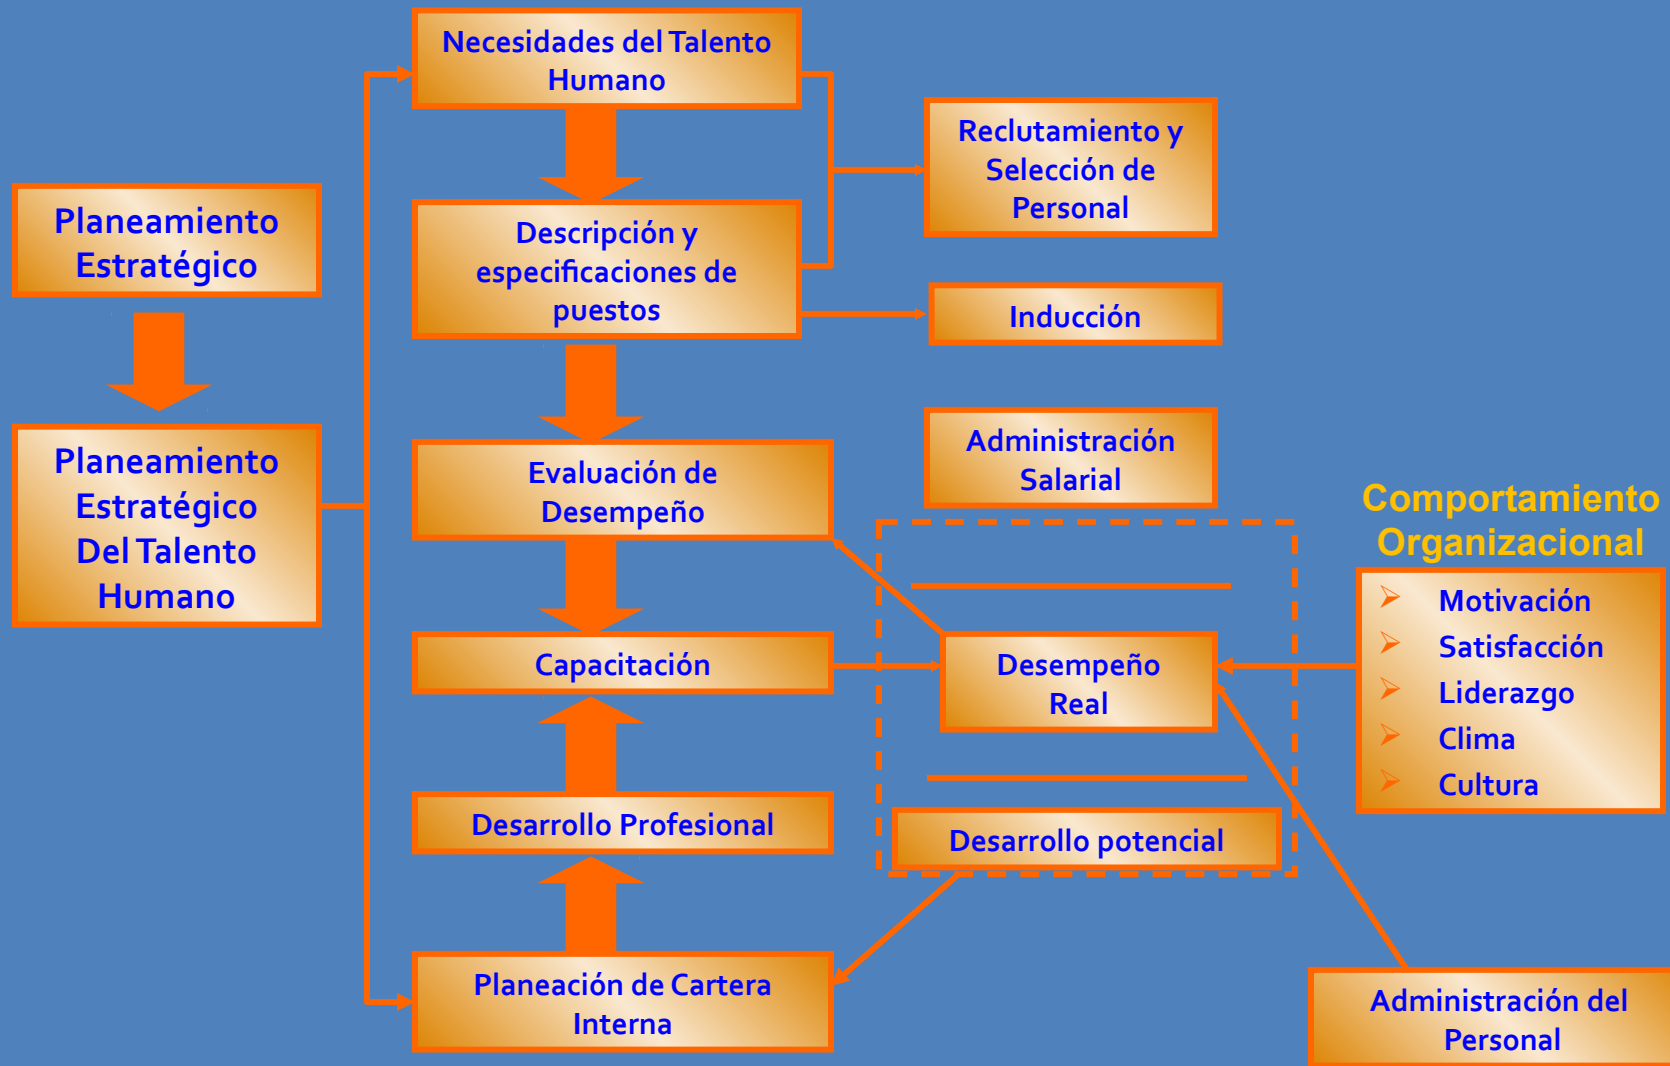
Planeamiento Estratégico

Planeamiento Estratégico Del Talento Humano

Necesidades del Talento Humano

Descripción y especificaciones de puestos

Evaluación de Desempeño

Capacitación

Desarrollo Profesional

Planeación de Cartera Interna

Reclutamiento y Selección de Personal

Inducción

Administración Salarial

Desempeño Real

Desarrollo potencial

Comportamiento Organizacional

- Motivación
- Satisfacción
- Liderazgo
- Clima
- Cultura

Administración del Personal